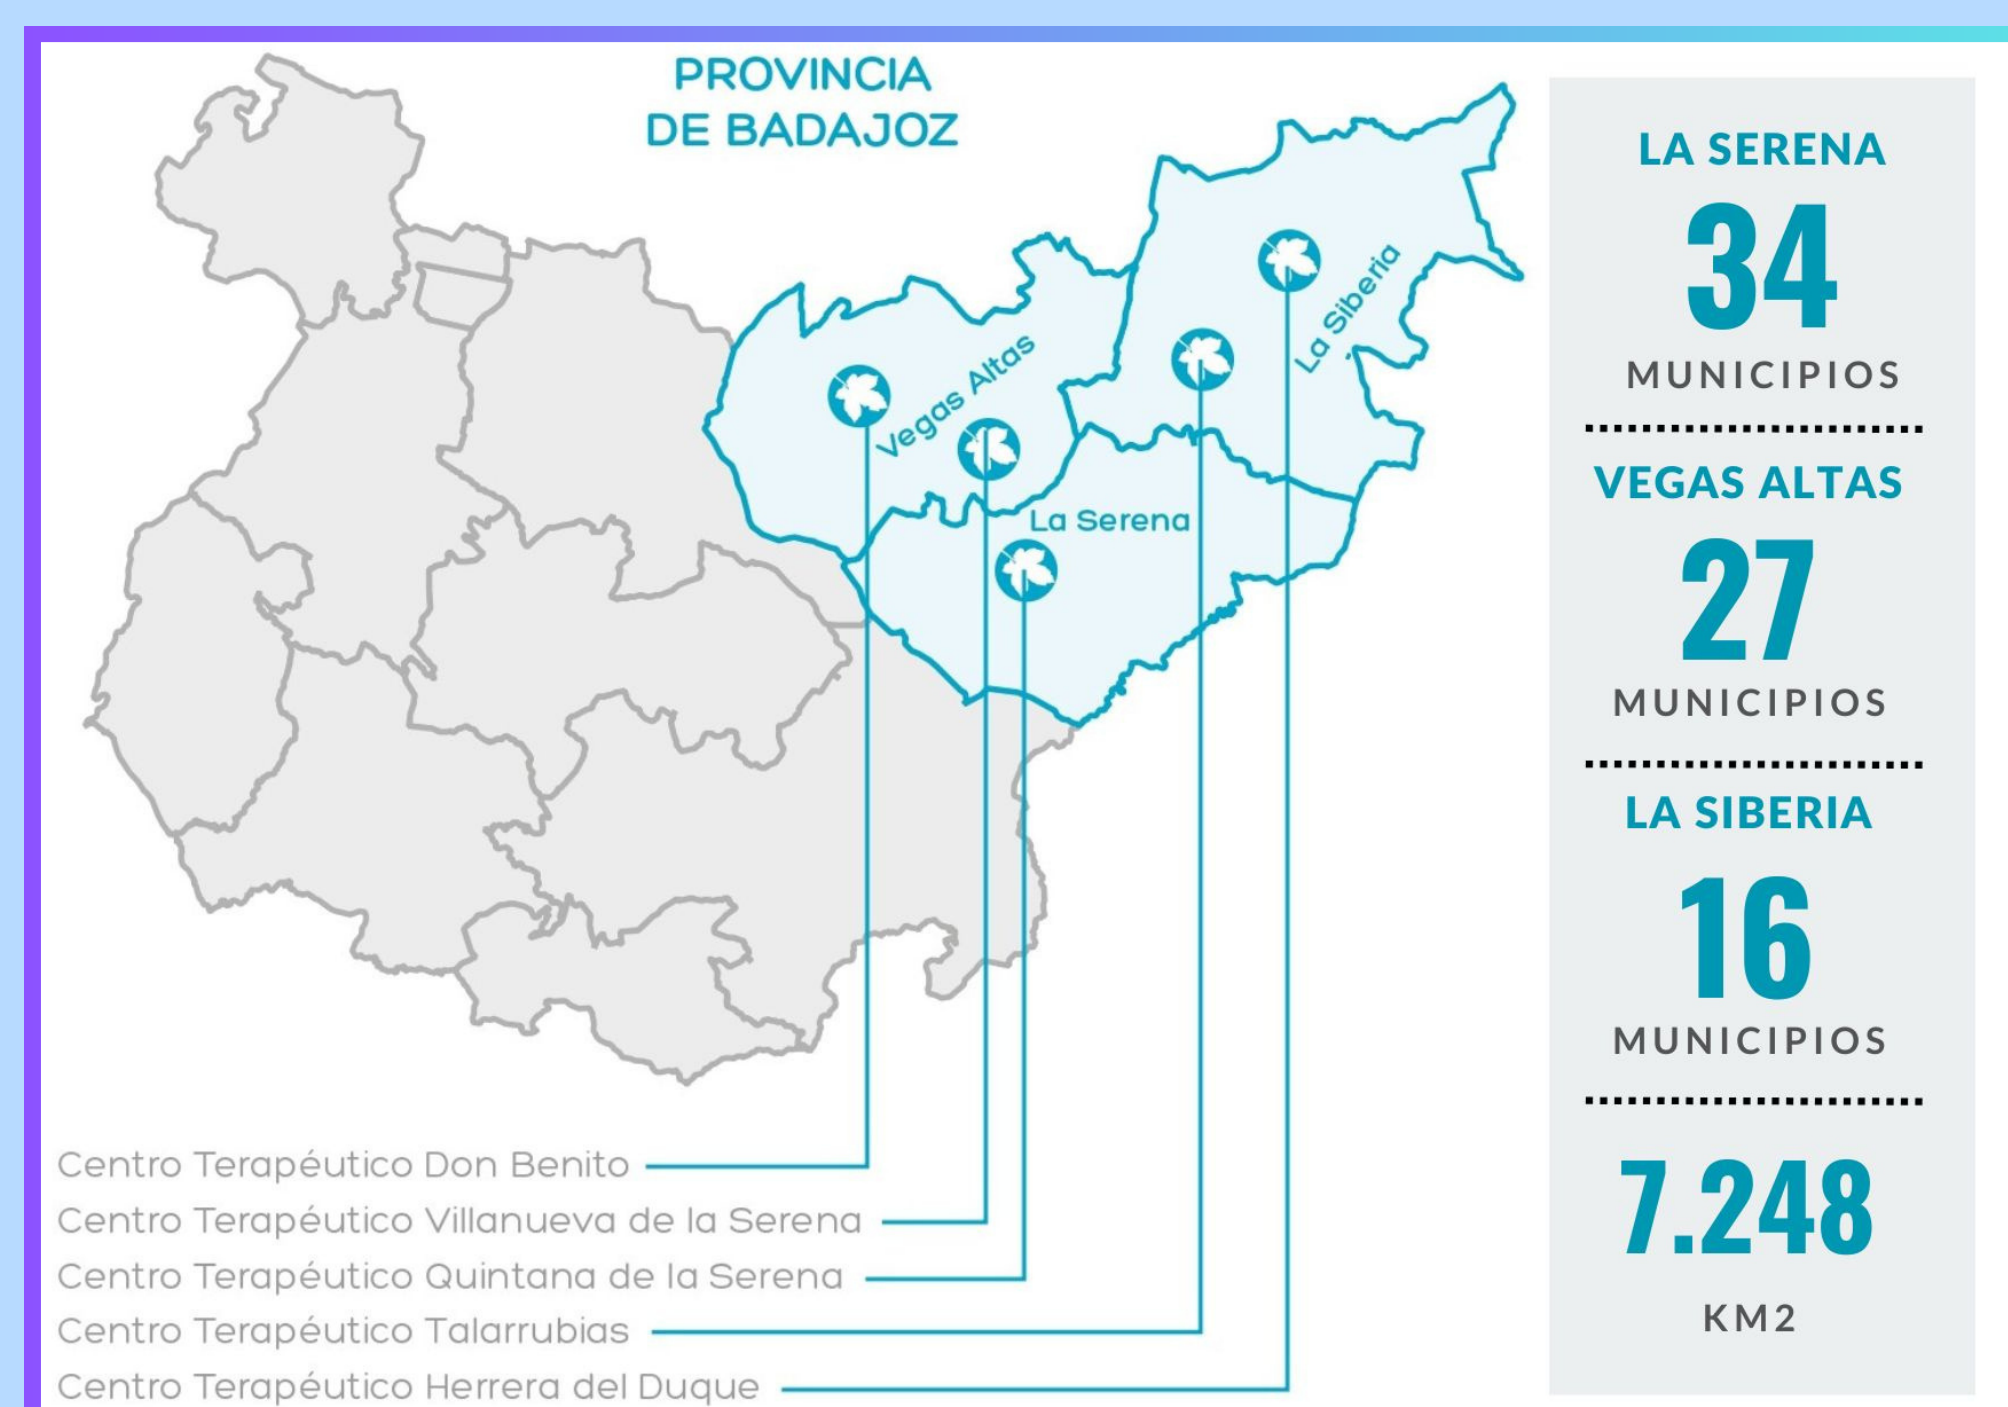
PROVINCIA DE BADAJOZ

Vegas Altas

La Serena

La Siberia

Centro Terapéutico Don Benito

Centro Terapéutico Villanueva de la Serena

Centro Terapéutico Quintana de la Serena

Centro Terapéutico Talarrubias

Centro Terapéutico Herrera del Duque

LA SERENA

34

MUNICIPIOS

VEGAS ALTAS

27

MUNICIPIOS

LA SIBERIA

16

MUNICIPIOS

7.248

KM2